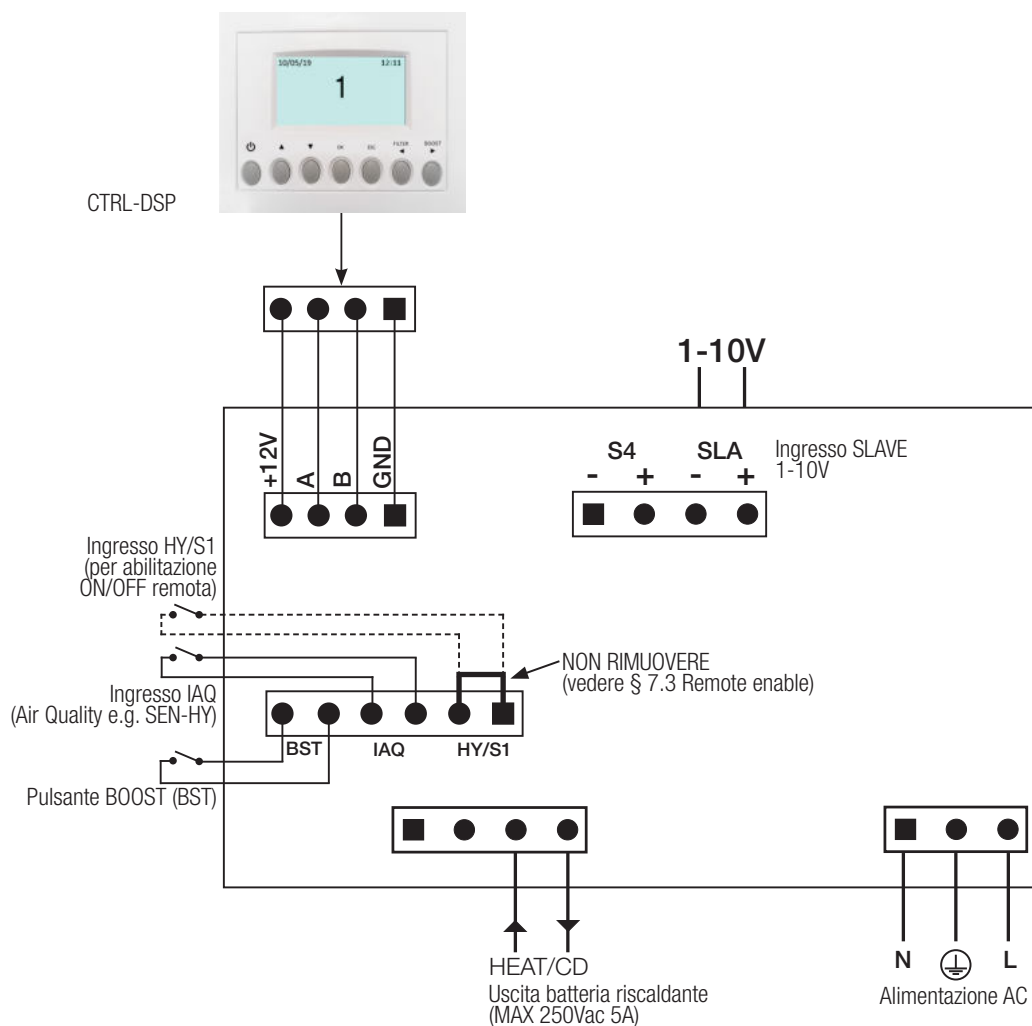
10/05/19 12:11
1
OK ESC FILTER BOOST

CTRL-DSP

1-10V

+12V
A
B
GND

S4 SLA
- + - +

Ingresso SLAVE 1-10V

Ingresso HY/S1 (per abilitazione ON/OFF remota)

NON RIMUOVERE (vedere § 7.3 Remote enable)

Ingresso IAQ (Air Quality e.g. SEN-HY)

BST IAQ HY/S1

Pulsante BOOST (BST)

HEAT/CD
Uscita batteria riscaldante (MAX 250Vac 5A)

N L
Alimentazione AC